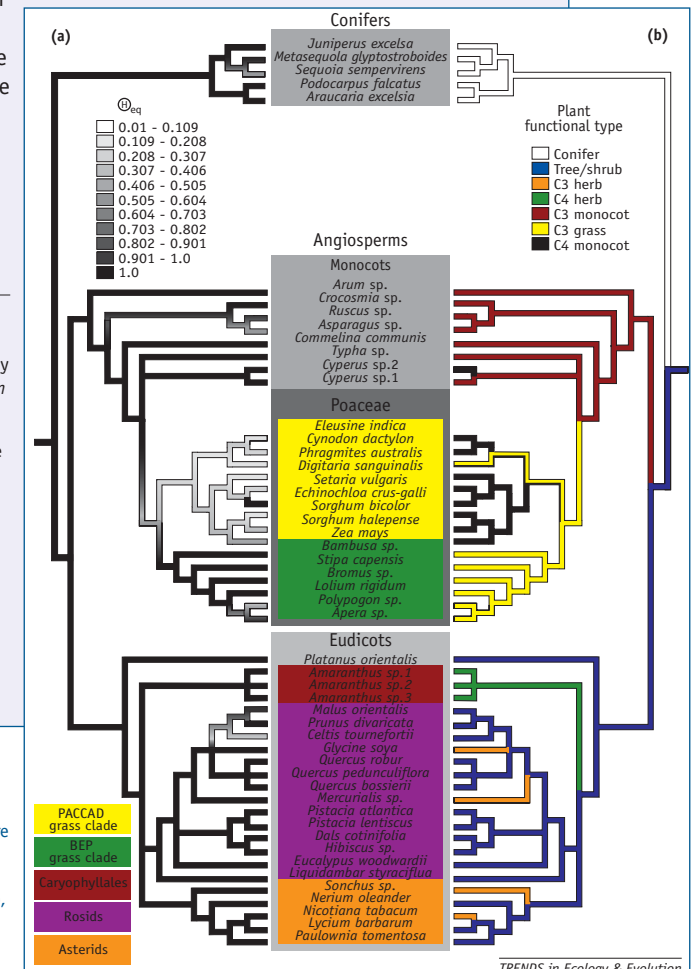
(a)

(b)

Conifers

Juniperus excelsa
Metasequola glyptostroboides
Sequoia sempervirens
Podocarpus falcatus
Araucaria excelsia

$\Theta_{eq}$

0.01 - 0.109
0.109 - 0.208
0.208 - 0.307
0.307 - 0.406
0.406 - 0.505
0.505 - 0.604
0.604 - 0.703
0.703 - 0.802
0.802 - 0.901
0.901 - 1.0
1.0

Plant functional type

Conifer
Tree/shrub
C3 herb
C4 herb
C3 monocot
C3 grass
C4 monocot

Angiosperms

Monocots

Arum sp.
Crocosmia sp.
Ruscus sp.
Asparagus sp.
Commelina communis
Typha sp.
Cyperus sp.2
Cyperus sp.1

Poaceae

Eleusine indica
Cynodon dactylon
Phragmites australis
Digitaria sanguinalis
Setaria vulgaris
Echinochloa crus-galli
Sorghum bicolor
Sorghum halepense
Zea mays
Bambusa sp.
Stipa capensis
Bromus sp.
Lolium rigidum
Polypogon sp.
Apera sp.

Eudicots

Platanus orientalis
Amaranthus sp.1
Amaranthus sp.2
Amaranthus sp.3
Malus orientalis
Prunus divaricata
Celtis tournefortii
Glycine soya
Quercus robur
Quercus pedunculiflora
Quercus bossieri
Mercurialis sp.
Pistacia atlantica
Pistacia lentiscus
Dals cotinifolia
Hibiscus sp.
Eucalypus woodwardii
Liquidambar styraciflua
Sonchus sp.
Nerium oleander
Nicotiana tabacum
Lycium barbarum
Paulownia tomentosa

PACCAD grass clade
BEP grass clade
Caryophyllales
Rosids
Asterids

TRENDS in Ecology & Evolution